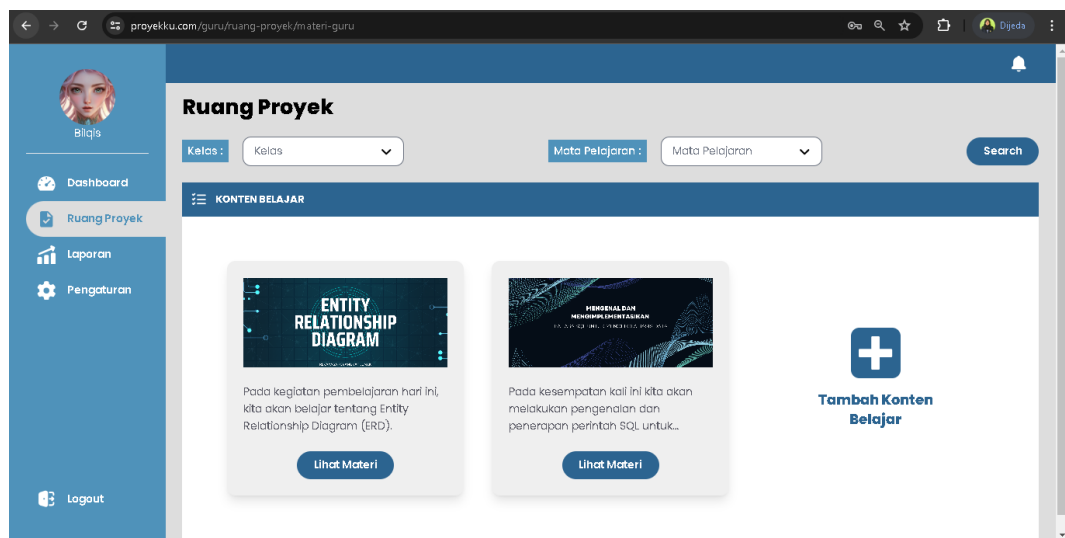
proyekku.com/guru/ruang-proyek/materi-guru

Dijeda

Bilqis

Dashboard

Ruang Proyek

Laporan

Pengaturan

Logout

Ruang Proyek

Kelas :

Kelas

Mata Pelajaran :

Mata Pelajaran

Search

KONTEN BELAJAR

ENTITY RELATIONSHIP DIAGRAM

Pada kegiatan pembelajaran hari ini, kita akan belajar tentang Entity Relationship Diagram (ERD).

Lihat Materi

MENGENAL DAN MENGIMPLEMENTASIKAN

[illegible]

Pada kesempatan kali ini kita akan melakukan pengenalan dan penerapan perintah SQL untuk...

Lihat Materi

Tambah Konten Belajar